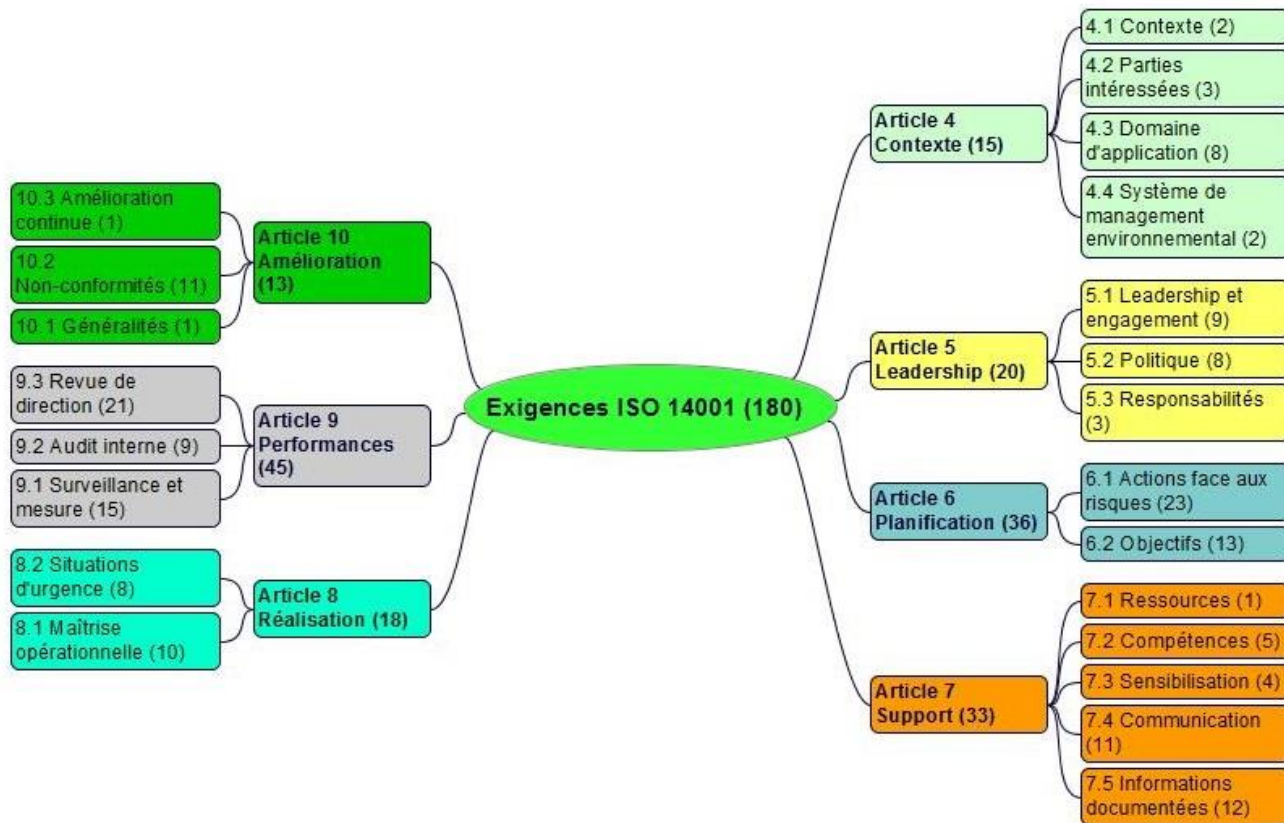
Exigences ISO 14001 (180)

Article 4
Contexte (15)

4.1 Contexte (2)

4.2 Parties intéressées (3)

4.3 Domaine d'application (8)

4.4 Système de management environnemental (2)

Article 5
Leadership (20)

5.1 Leadership et engagement (9)

5.2 Politique (8)

5.3 Responsabilités (3)

Article 6
Planification (36)

6.1 Actions face aux risques (23)

6.2 Objectifs (13)

Article 7
Support (33)

7.1 Ressources (1)

7.2 Compétences (5)

7.3 Sensibilisation (4)

7.4 Communication (11)

7.5 Informations documentées (12)

Article 8
Réalisation (18)

8.2 Situations d'urgence (8)

8.1 Maîtrise opérationnelle (10)

Article 9
Performances (45)

9.3 Revue de direction (21)

9.2 Audit interne (9)

9.1 Surveillance et mesure (15)

Article 10
Amélioration (13)

10.3 Amélioration continue (1)

10.2
Non-conformités (11)

10.1 Généralités (1)